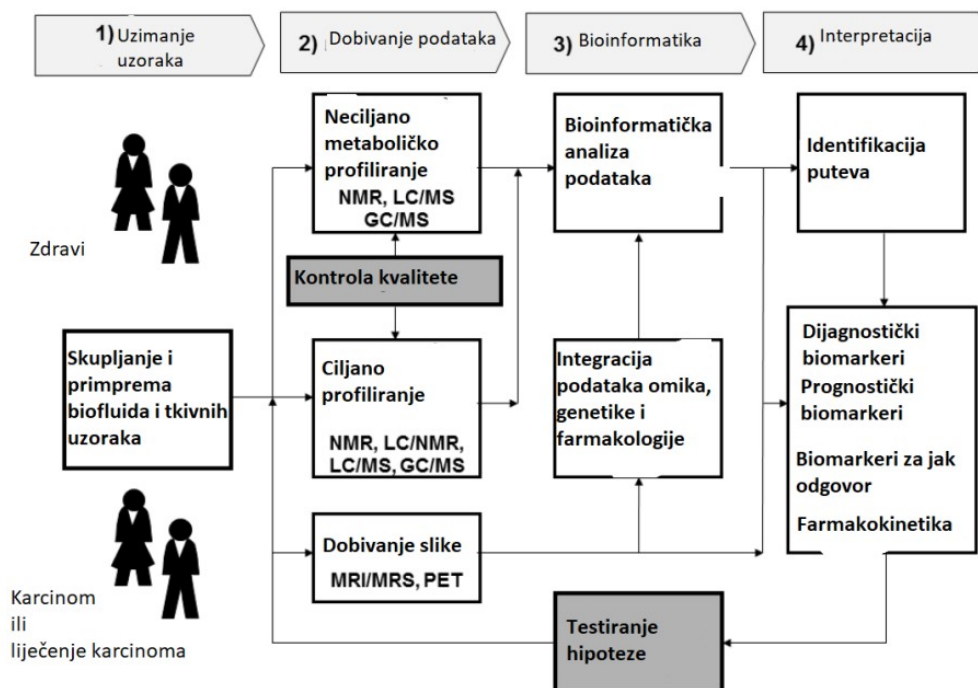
1) Uzimanje uzoraka

2) Dobivanje podataka

3) Bioinformatika

4) Interpretacija

Neciljano metaboličko profiliranje
NMR, LC/MS
GC/MS

Bioinformatička analiza podataka

Identifikacija puteva

Zdravi

Kontrola kvalitete

Skupljanje i primprema biofluida i tkivnih uzoraka

Ciljano profiliranje
NMR, LC/NMR, LC/MS, GC/MS

Integracija podataka omika, genetike i farmakologije

Dijagnostički biomarkeri
Prognostički biomarkeri
Biomarkeri za jak odgovor
Farmakokinetika

Dobivanje slike
MRI/MRS, PET

Karcinom
ili
liječenje karcinoma

Testiranje hipoteze